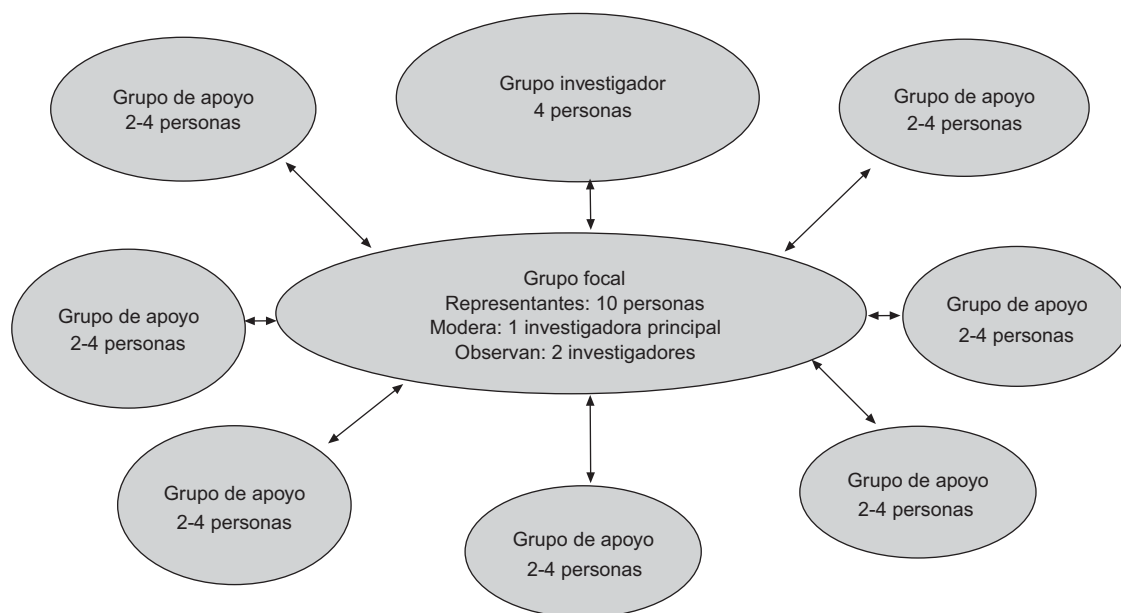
Grupo de apoyo
2-4 personas

Grupo investigador
4 personas

Grupo de apoyo
2-4 personas

Grupo de apoyo
2-4 personas

Grupo focal
Representantes: 10 personas
Modera: 1 investigadora principal
Observan: 2 investigadores

Grupo de apoyo
2-4 personas

Grupo de apoyo
2-4 personas

Grupo de apoyo
2-4 personas

Grupo de apoyo
2-4 personas